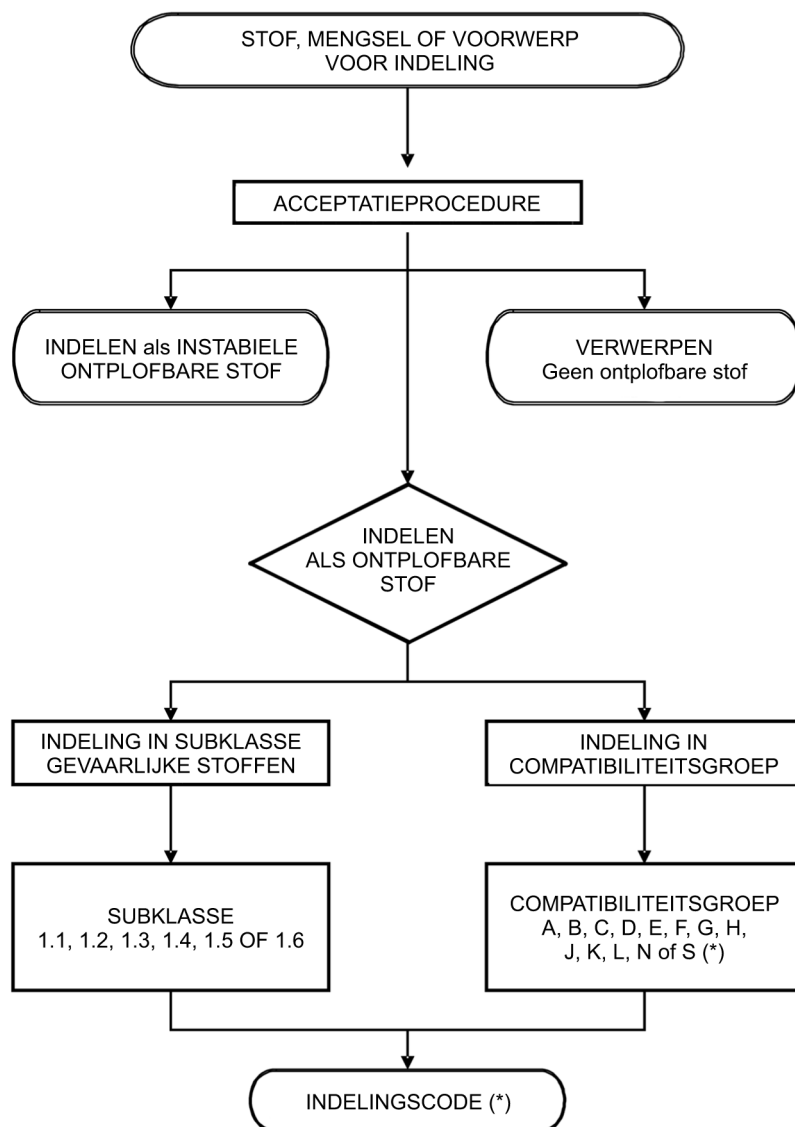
STOF, MENGSEL OF VOORWERP VOOR INDELING

ACCEPTATIEPROCEDURE

INDELEN als INSTABIELE ONTPLOFBARE STOF

VERWERPEN
Geen ontplofbare stof

INDELEN ALS ONTPLOFBARE STOF

INDELING IN SUBKLASSE GEVAARLIJKE STOFFEN

INDELING IN COMPATIBILITEITSGROEP

SUBKLASSE
1.1, 1.2, 1.3, 1.4, 1.5 OF 1.6

COMPATIBILITEITSGROEP
A, B, C, D, E, F, G, H, J, K, L, N of S (*)

INDELINGSCODE (*)